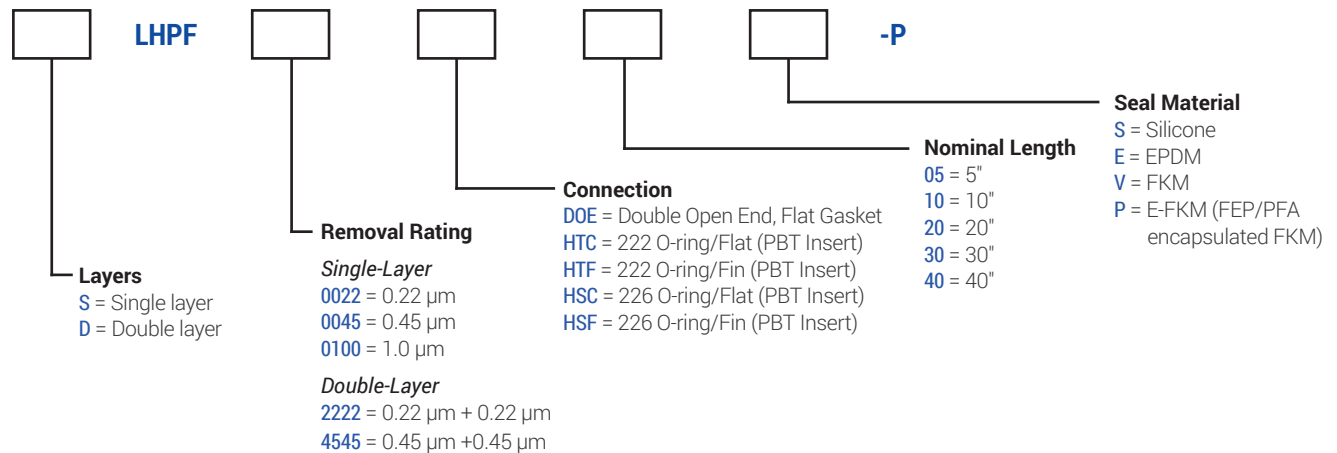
LHPF -P

Seal Material
S = Silicone
E = EPDM
V = FKM
P = E-FKM (FEP/PFA encapsulated FKM)

Nominal Length
05 = 5"
10 = 10"
20 = 20"
30 = 30"
40 = 40"

Connection
DOE = Double Open End, Flat Gasket
HTC = 222 O-ring/Flat (PBT Insert)
HTF = 222 O-ring/Fin (PBT Insert)
HSC = 226 O-ring/Flat (PBT Insert)
HSF = 226 O-ring/Fin (PBT Insert)

Removal Rating
Single-Layer
0022 = 0.22 µm
0045 = 0.45 µm
0100 = 1.0 µm
Double-Layer
2222 = 0.22 µm + 0.22 µm
4545 = 0.45 µm +0.45 µm

Layers
S = Single layer
D = Double layer